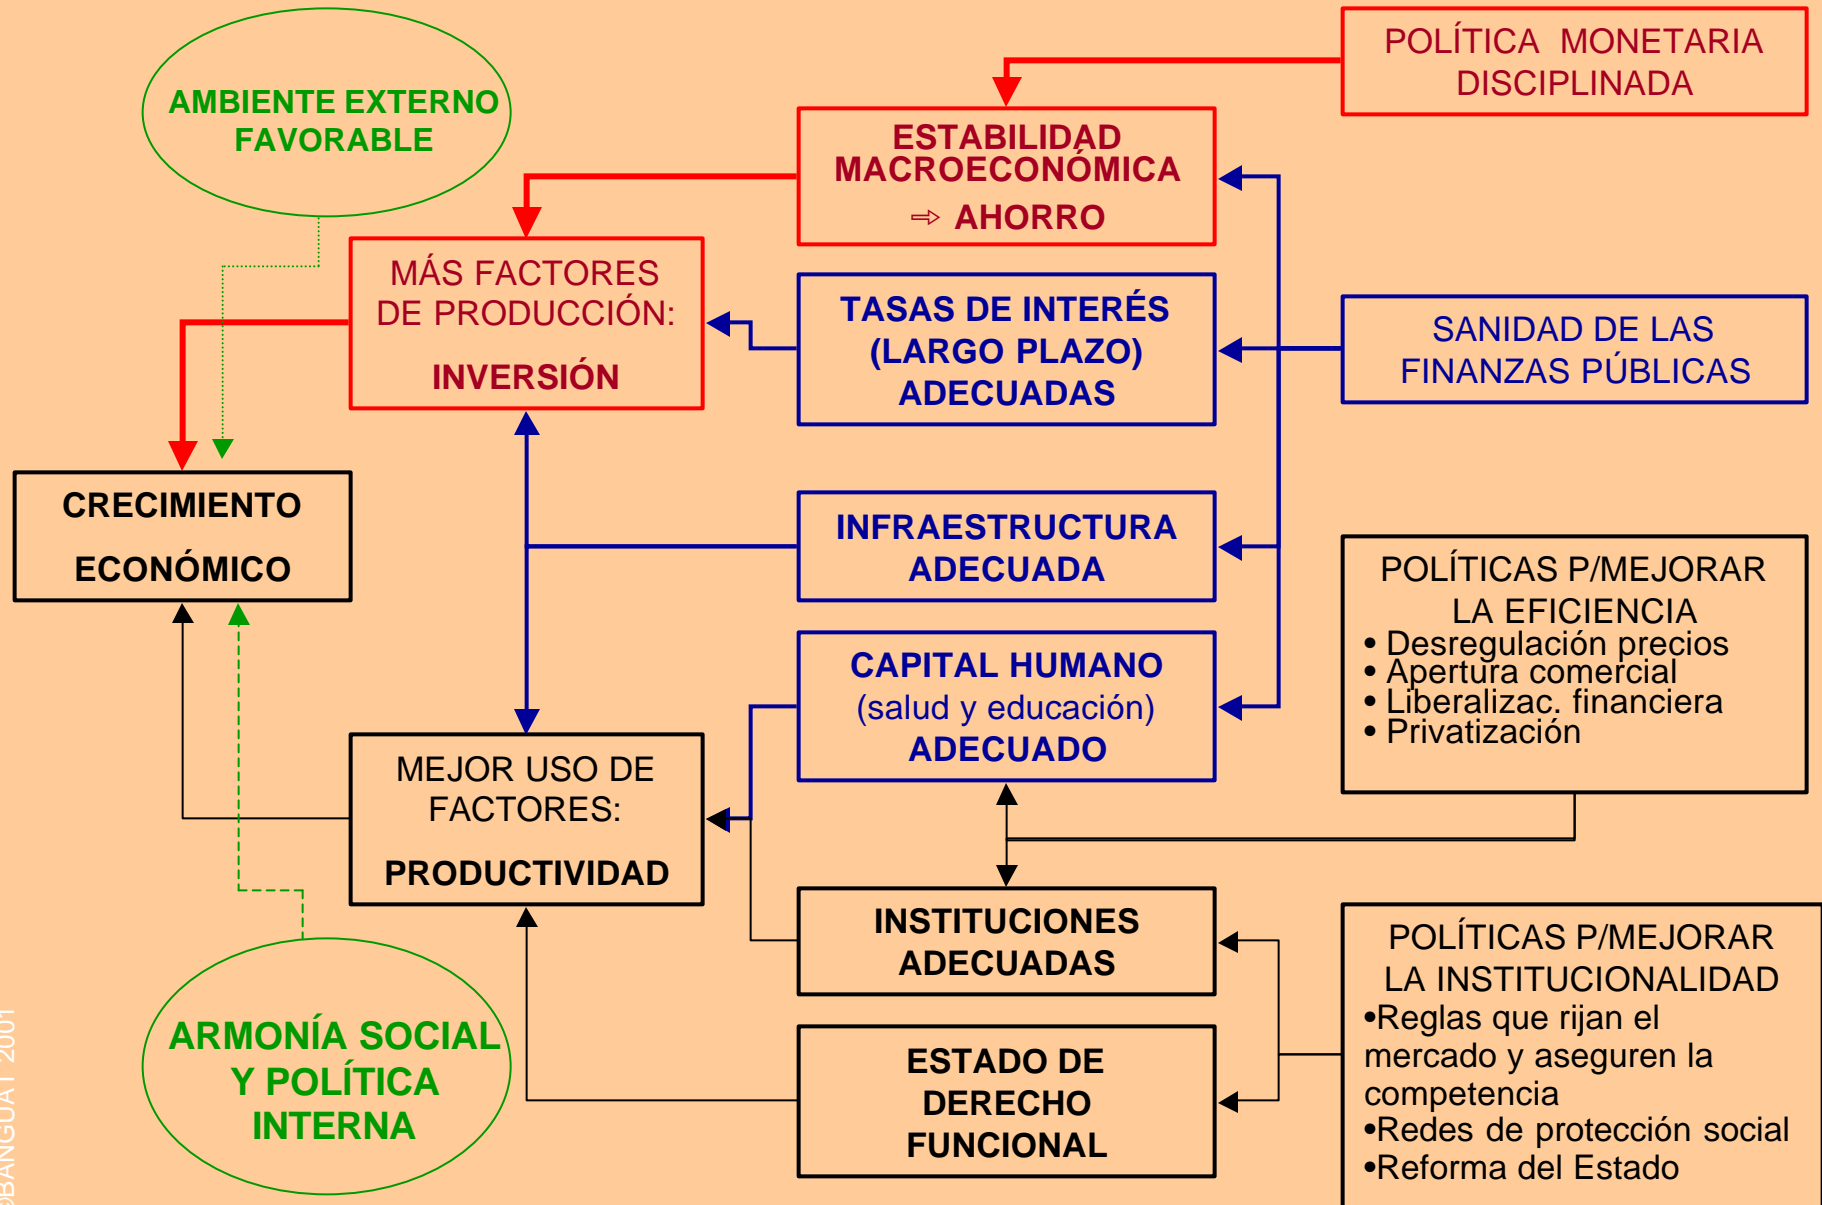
AMBIENTE EXTERNO FAVORABLE

POLÍTICA MONETARIA DISCIPLINADA

ESTABILIDAD MACROECONÓMICA
⇨ AHORRO

MÁS FACTORES DE PRODUCCIÓN:
INVERSIÓN

TASAS DE INTERÉS (LARGO PLAZO) ADECUADAS

SANIDAD DE LAS FINANZAS PÚBLICAS

CRECIMIENTO
ECONÓMICO

INFRAESTRUCTURA ADECUADA

POLÍTICAS P/MEJORAR LA EFICIENCIA
• Desregulación precios
• Apertura comercial
• Liberalizac. financiera
• Privatización

CAPITAL HUMANO
(salud y educación)
ADECUADO

MEJOR USO DE FACTORES:
PRODUCTIVIDAD

INSTITUCIONES ADECUADAS

POLÍTICAS P/MEJORAR LA INSTITUCIONALIDAD
•Reglas que rijan el mercado y aseguren la competencia
•Redes de protección social
•Reforma del Estado

ARMONÍA SOCIAL Y POLÍTICA INTERNA

ESTADO DE DERECHO FUNCIONAL

©BANGUAT 2001